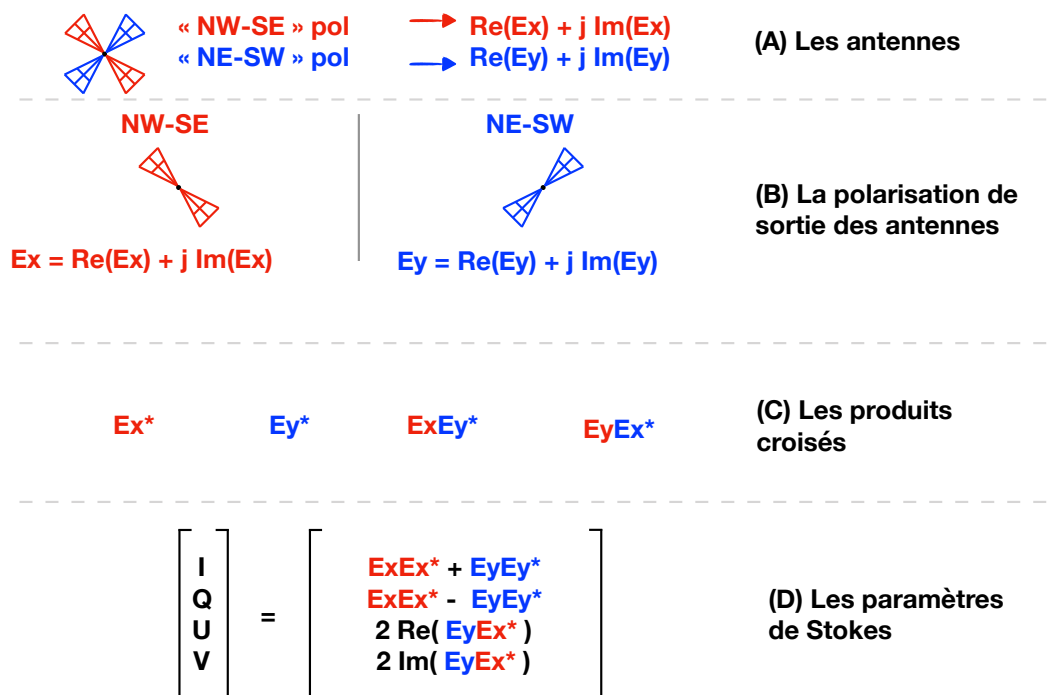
« NW-SE » pol → Re(Ex) + j Im(Ex)
« NE-SW » pol → Re(Ey) + j Im(Ey)

(A) Les antennes

NW-SE

Ex = Re(Ex) + j Im(Ex)

NE-SW

Ey = Re(Ey) + j Im(Ey)

(B) La polarisation de sortie des antennes

Ex*   Ey*   ExEy*   EyEx*

(C) Les produits croisés

| I |   | ExEx* + EyEy* |
|---|---|---|
| Q | = | ExEx* - EyEy* |
| U |   | 2 Re( EyEx* ) |
| V |   | 2 Im( EyEx* ) |

(D) Les paramètres de Stokes